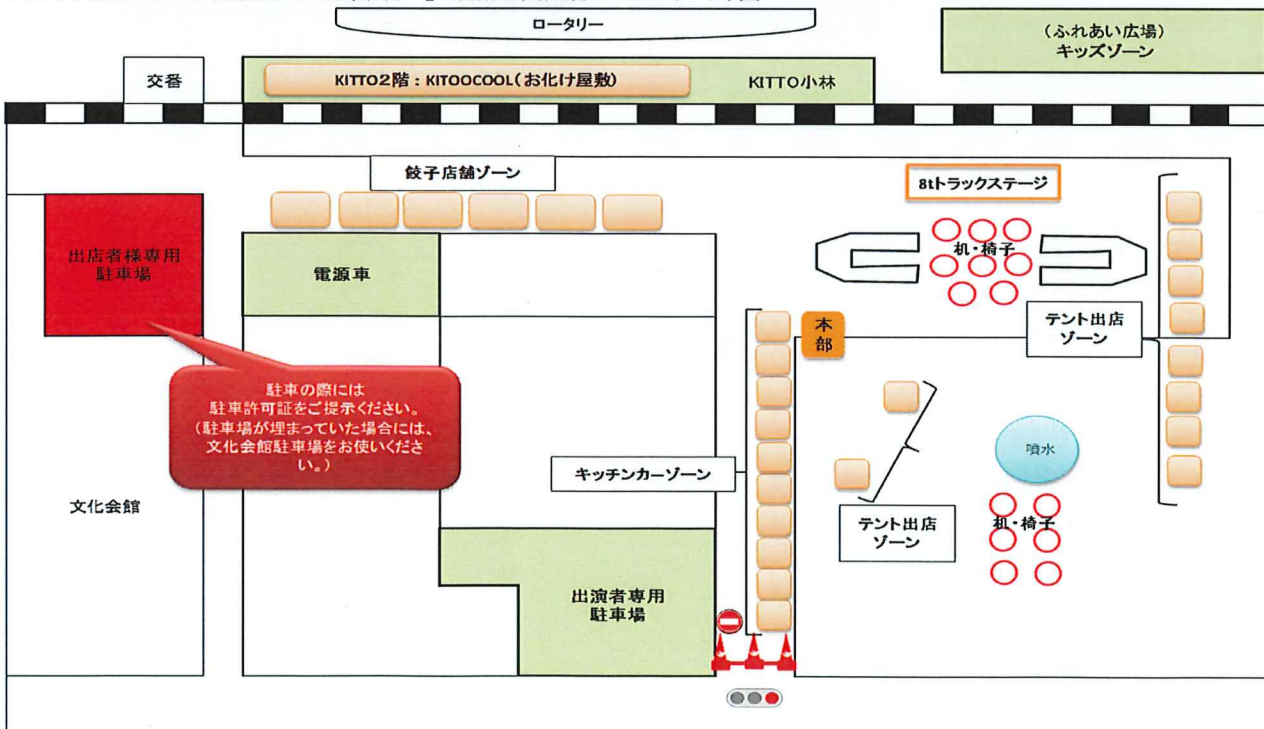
ロータリー

（ふれあい広場）
キッズゾーン

交番

KITTO2階：KITOOCOOL（お化け屋敷）

KITTO小林

餃子店舗ゾーン

8tトラックステージ

出店者様専用
駐車場

電源車

机・椅子

本
部

テント出店
ゾーン

駐車の際には
駐車許可証をご提示ください。
（駐車場が埋まっていた場合には、文化会館駐車場をお使いください。）

噴水

キッチンカーゾーン

文化会館

テント出店
ゾーン

机・椅子

出演者専用
駐車場